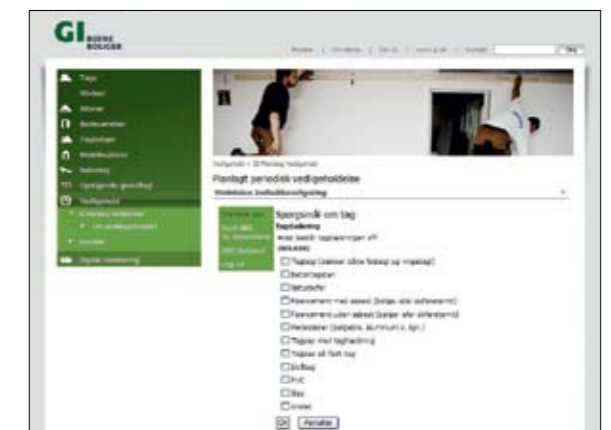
GI BEDRE BOLIGER

Forside | Om detgi | Om GI | www.gi.dk | Kontakt | Søg

Tage
Vinduer
Altaner
Bolig
Tagboliger
Vedligehold
Vedligehold

Vedligehold > GI Planlagt Vedligehold

Planlagt periodisk vedligeholdelse

Spørgsmål om tag
Tagbeklædning
Hvad består tagbeklædningen af?

☐ Tagpap (stenter, tilte fladtag og ringetag)
☐ Betontagsten
☐ Teglsten
☐ Skifer
☐ Fibercement med asbest (bølge- eller skiferplader)
☐ Fibercement uden asbest (bølge- eller skiferplader)
☐ Metalplader (bølgeplader, aluminium o. lign.)
☐ Tagpap med tagbelægning
☐ Tagpap på flat tag
☐ Zinktag
☐ PVC
☐ Strå
☐ Andet

OK Fortryd